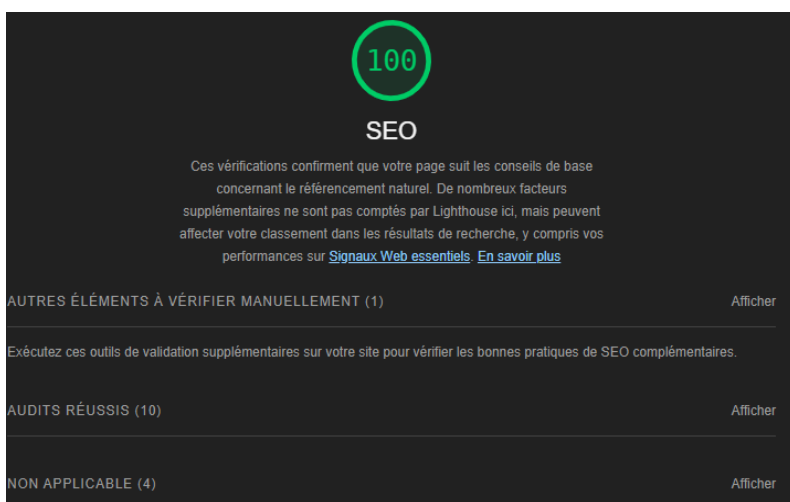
100

SEO

Ces vérifications confirment que votre page suit les conseils de base concernant le référencement naturel. De nombreux facteurs supplémentaires ne sont pas comptés par Lighthouse ici, mais peuvent affecter votre classement dans les résultats de recherche, y compris vos performances sur Signaux Web essentiels. En savoir plus

AUTRES ÉLÉMENTS À VÉRIFIER MANUELLEMENT (1)

Afficher

Exécutez ces outils de validation supplémentaires sur votre site pour vérifier les bonnes pratiques de SEO complémentaires.

AUDITS RÉUSSIS (10)

Afficher

NON APPLICABLE (4)

Afficher